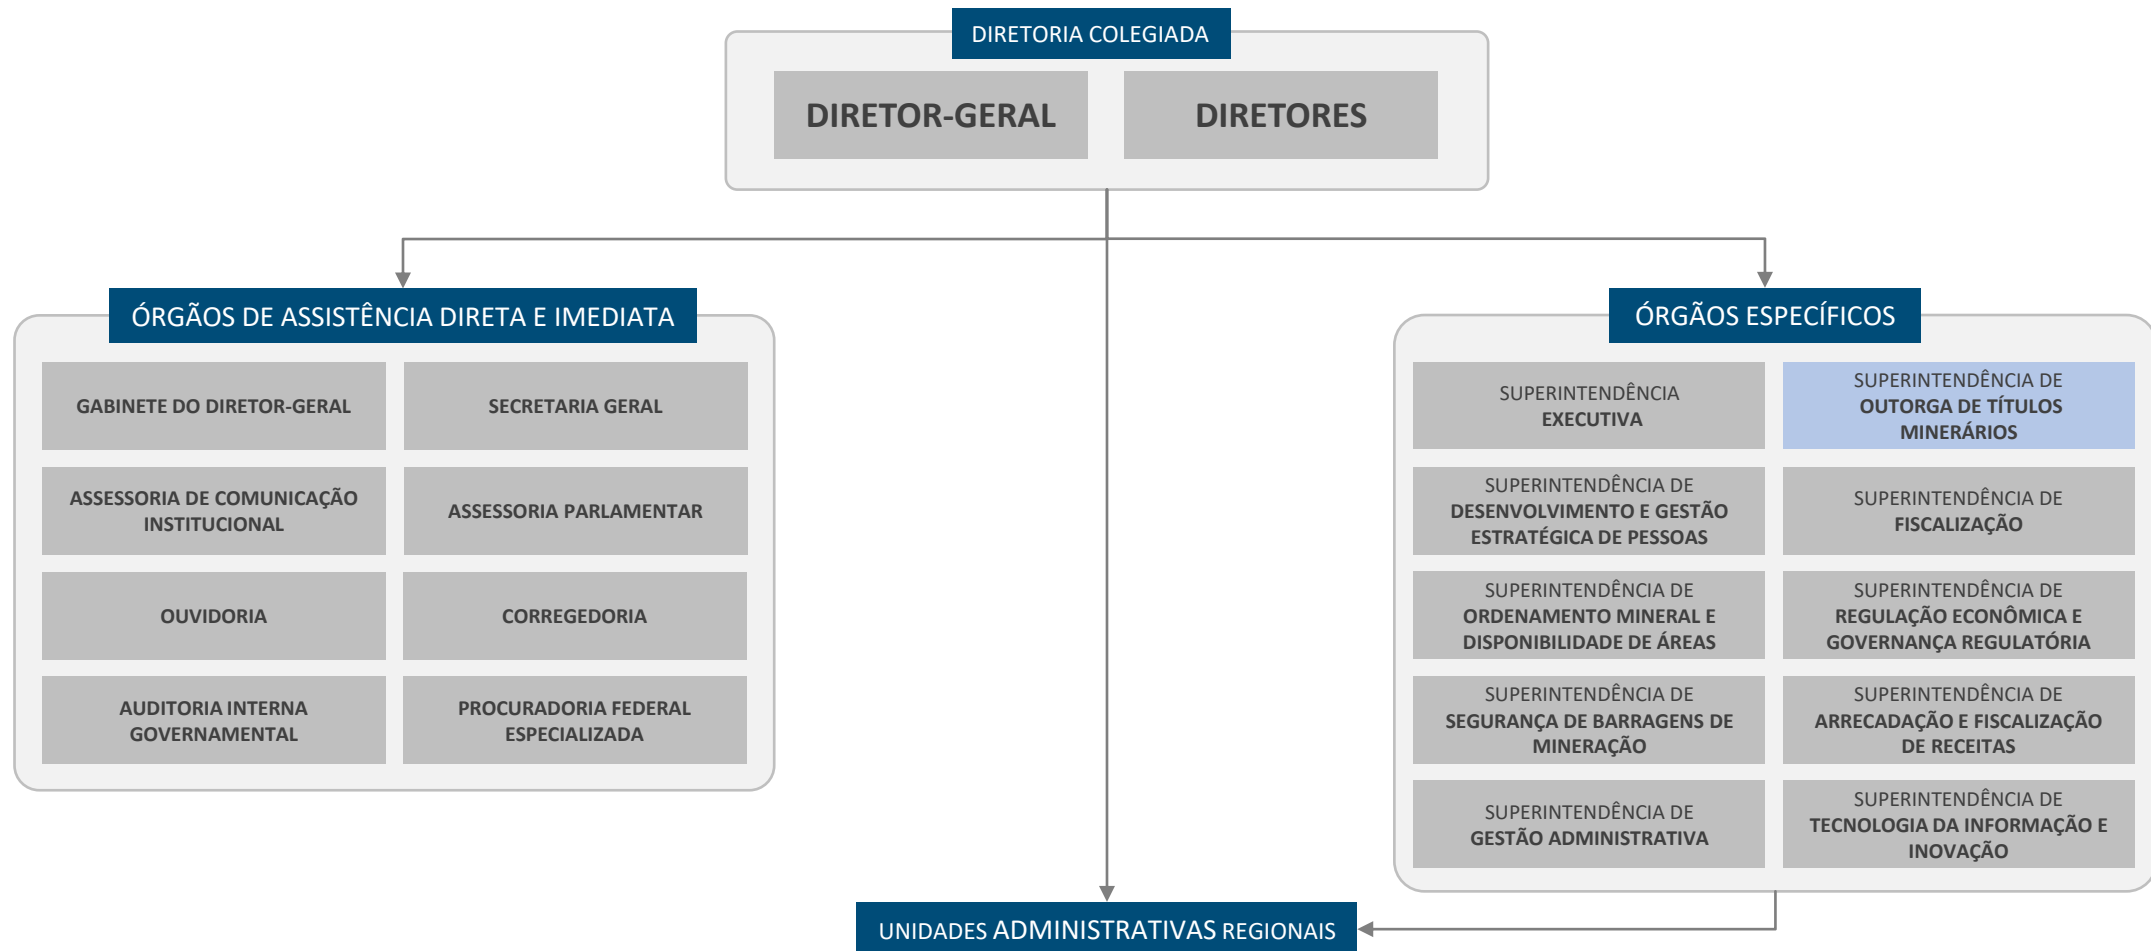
DIRETORIA COLEGIADA

DIRETOR-GERAL

DIRETORES

ÓRGÃOS DE ASSISTÊNCIA DIRETA E IMEDIATA

GABINETE DO DIRETOR-GERAL

SECRETARIA GERAL

ASSESSORIA DE COMUNICAÇÃO INSTITUCIONAL

ASSESSORIA PARLAMENTAR

OUVIDORIA

CORREGEDORIA

AUDITORIA INTERNA GOVERNAMENTAL

PROCURADORIA FEDERAL ESPECIALIZADA

ÓRGÃOS ESPECÍFICOS

SUPERINTENDÊNCIA EXECUTIVA

SUPERINTENDÊNCIA DE OUTORGA DE TÍTULOS MINERÁRIOS

SUPERINTENDÊNCIA DE DESENVOLVIMENTO E GESTÃO ESTRATÉGICA DE PESSOAS

SUPERINTENDÊNCIA DE FISCALIZAÇÃO

SUPERINTENDÊNCIA DE ORDENAMENTO MINERAL E DISPONIBILIDADE DE ÁREAS

SUPERINTENDÊNCIA DE REGULAÇÃO ECONÔMICA E GOVERNANÇA REGULATÓRIA

SUPERINTENDÊNCIA DE SEGURANÇA DE BARRAGENS DE MINERAÇÃO

SUPERINTENDÊNCIA DE ARRECADAÇÃO E FISCALIZAÇÃO DE RECEITAS

SUPERINTENDÊNCIA DE GESTÃO ADMINISTRATIVA

SUPERINTENDÊNCIA DE TECNOLOGIA DA INFORMAÇÃO E INOVAÇÃO

UNIDADES ADMINISTRATIVAS REGIONAIS